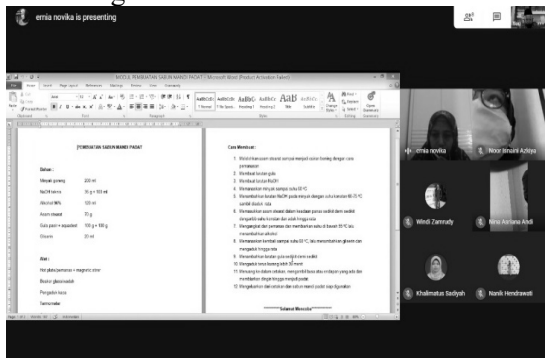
ernia novika is presenting

MODUL PEMBUATAN SABUN MANDI PADAT - Microsoft Word (Product Activation Failed)

PEMBUATAN SABUN MANDI PADAT

Bahan :

Minyak goreng 200 ml

NaOH kering 35 g + 100 ml

Alkohol 96% 120 ml

Asam stearat 70 g

Gula pasir + aquadest 100 g + 100 g

Gliserin 30 ml

Alat :

Hot plate/pemanas + magnetic stirer

Beaker glass/wadah

Pengaduk kaca

Termometer

Cara Membuat :

1. Melelehkan asam stearat sampai menjadi cairan bening dengan cara pemanasan

2. Membuat larutan gula

3. Membuat larutan NaOH

4. Memanaskan minyak sampai suhu 60°C

5. Menambahkan larutan NaOH pada minyak dengan suhu larutan 60-70 °C sambil diaduk rata

6. Memasukkan asam stearat dalam keadaan panas sedikit demi sedikit dengan larutan dan aduk hingga rata

7. Mengangkat dari pemanas dan membiarkan suhu di bawah 50 °C lalu menambahkan alkohol

8. Memanaskan kembali sampai suhu 60 °C, lalu menambahkan gliserin dan mengaduk hingga rata

9. Menambahkan larutan gula sedikit demi sedikit

10. Mengaduk terus barang lebih 30 menit

11. Menuang ke dalam cetakan, mengambil busa atau endapan yang ada lalu membiarkan dingin hingga mengeras

12. Mengeluarkan dari cetakan dan sabun mandi padat siap digunakan

Selamat Mencoba

ernia novika

Noor Ismaini Azkiya

Wendi Zamrudy

Nino Aorlana Andi

Khalimatus Sadiyah

Nanik Hendrawati